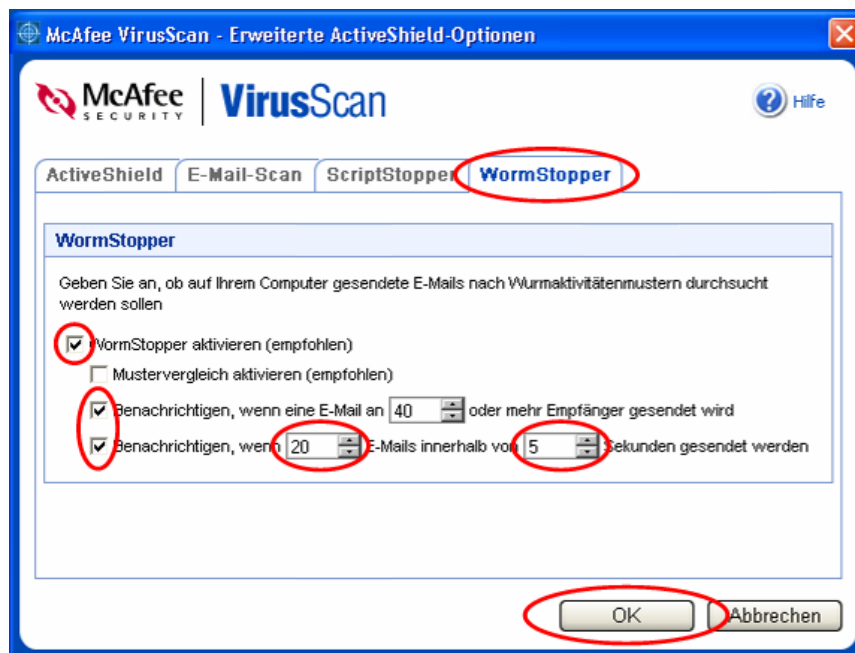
McAfee VirusScan - Erweiterte ActiveShield-Optionen

McAfee SECURITY | VirusScan

Hilfe

ActiveShield | E-Mail-Scan | ScriptStopper | WormStopper

WormStopper

Geben Sie an, ob auf Ihrem Computer gesendete E-Mails nach Wurmaktivitätenmustern durchsucht werden sollen

WormStopper aktivieren (empfohlen)

Mustervergleich aktivieren (empfohlen)

Benachrichtigen, wenn eine E-Mail an 40 oder mehr Empfänger gesendet wird

Benachrichtigen, wenn 20 E-Mails innerhalb von 5 Sekunden gesendet werden

OK

Abbrechen